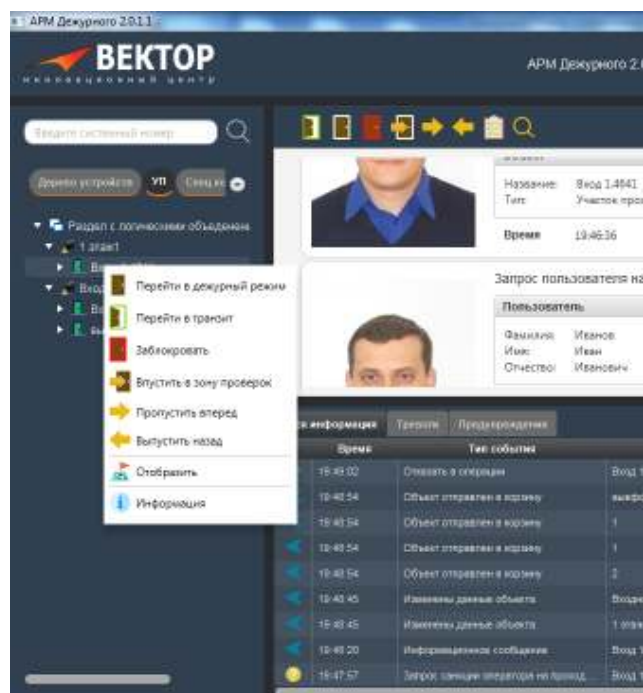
АРМ Дежурного 2.0.1.1

ВЕКТОР
инновационный центр

АРМ Дежурного 2.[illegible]

Введите системный номер

Дерево устройств | УП | Спец.ко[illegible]

Раздел с логическими объединения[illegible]
1 этап
Вх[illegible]
Вход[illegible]
Вх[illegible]
Вх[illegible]

Перейти в дежурный режим
Перейти в транзит
Заблокировать
Впустить в зону проверок
Пропустить вперед
Выпустить назад
Отобразить
Информация

Название: Вход 1.4841
Тип: Участок про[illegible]
Время 19:46:36

Запрос пользователя на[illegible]
Пользователь
Фамилия: Иванов
Имя: Иван
Отчество: Иванович

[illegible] информация | Тревоги | Предупреждения

| Время | Тип события | |
|---|---|---|
| 19:49:02 | Отказать в операции | Вход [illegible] |
| 19:48:54 | Объект отправлен в корзину | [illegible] |
| 19:48:54 | Объект отправлен в корзину | 1 |
| 19:48:54 | Объект отправлен в корзину | 1 |
| 19:48:54 | Объект отправлен в корзину | 2 |
| 19:48:45 | Изменены данные объекта | Вход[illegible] |
| 19:48:45 | Изменены данные объекта | 1 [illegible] |
| 19:48:20 | Информационное сообщение | Вход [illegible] |
| 19:47:57 | Запрос санкции оператора на проход | Вход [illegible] |